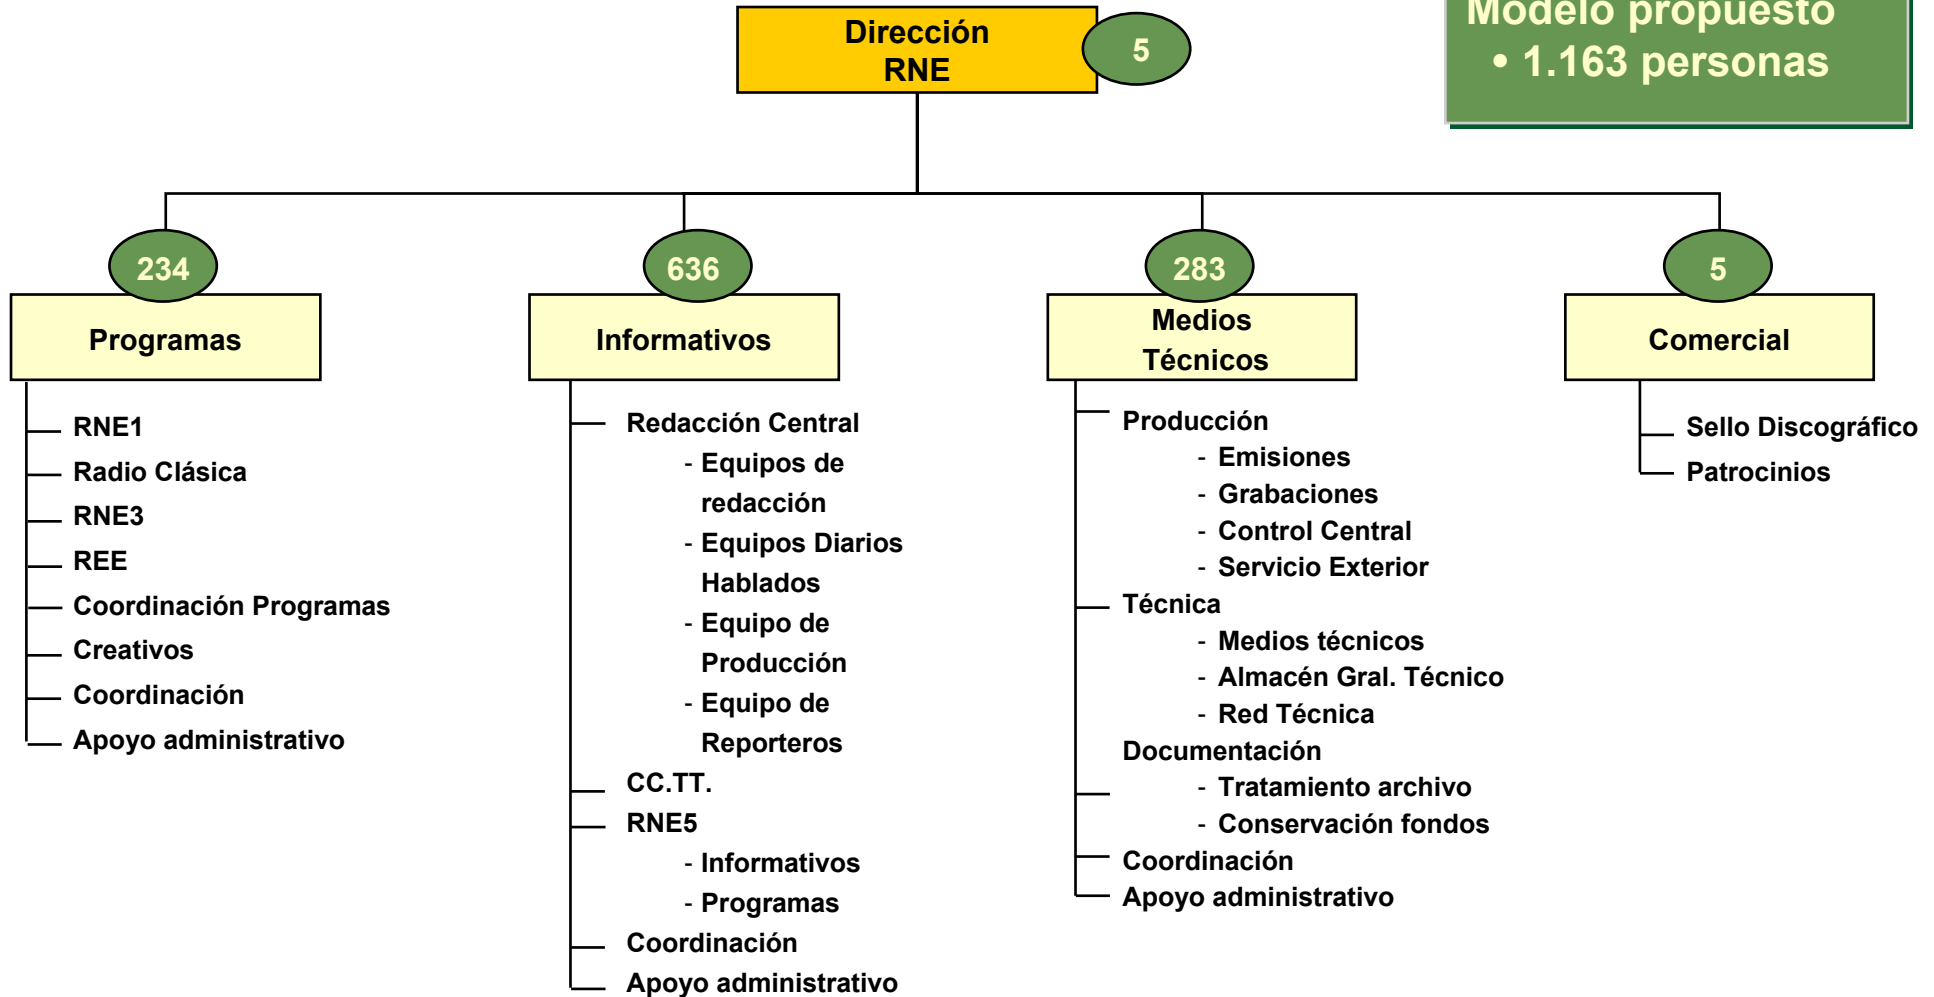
Modelo propuesto
• 1.163 personas

Dirección RNE
5

234
Programas
RNE1
Radio Clásica
RNE3
REE
Coordinación Programas
Creativos
Coordinación
Apoyo administrativo

636
Informativos
Redacción Central
- Equipos de redacción
- Equipos Diarios Hablados
- Equipo de Producción
- Equipo de Reporteros
CC.TT.
RNE5
- Informativos
- Programas
Coordinación
Apoyo administrativo

283
Medios Técnicos
Producción
- Emisiones
- Grabaciones
- Control Central
- Servicio Exterior
Técnica
- Medios técnicos
- Almacén Gral. Técnico
- Red Técnica
Documentación
- Tratamiento archivo
- Conservación fondos
Coordinación
Apoyo administrativo

5
Comercial
Sello Discográfico
Patrocinios